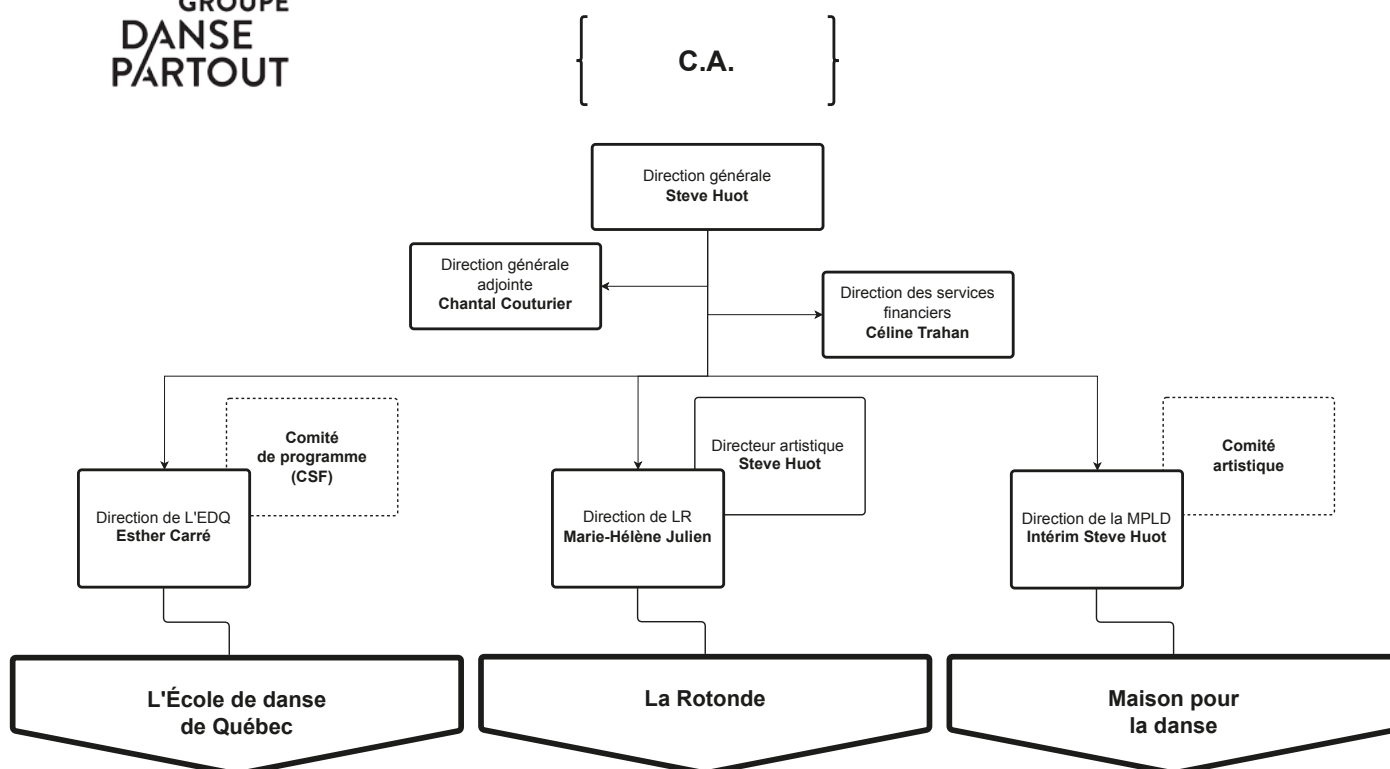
GROUPE
DANSE
PARTOUT

C.A.

Direction générale
**Steve Huot**

Direction générale adjointe
**Chantal Couturier**

Direction des services financiers
**Céline Trahan**

**Comité de programme (CSF)**

Direction de L'EDQ
**Esther Carré**

Directeur artistique
**Steve Huot**

Direction de LR
**Marie-Hélène Julien**

**Comité artistique**

Direction de la MPLD
**Intérim Steve Huot**

**L'École de danse de Québec**

**La Rotonde**

**Maison pour la danse**